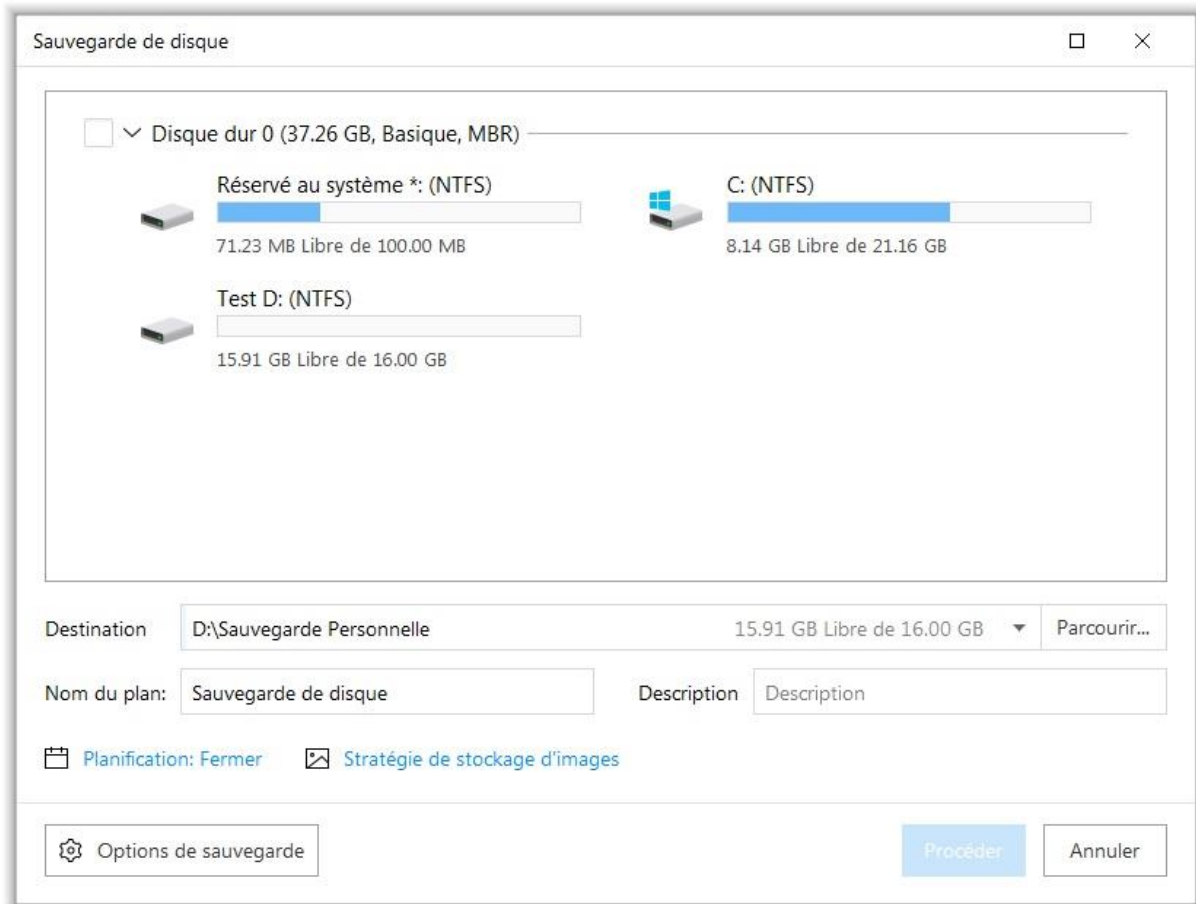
Sauvegarde de disque

Disque dur 0 (37.26 GB, Basique, MBR)

Réservé au système *: (NTFS)
71.23 MB Libre de 100.00 MB

C: (NTFS)
8.14 GB Libre de 21.16 GB

Test D: (NTFS)
15.91 GB Libre de 16.00 GB

Destination D:\Sauvegarde Personnelle 15.91 GB Libre de 16.00 GB Parcourir...

Nom du plan: Sauvegarde de disque Description Description

Planification: Fermer Stratégie de stockage d'images

Options de sauvegarde Procéder Annuler